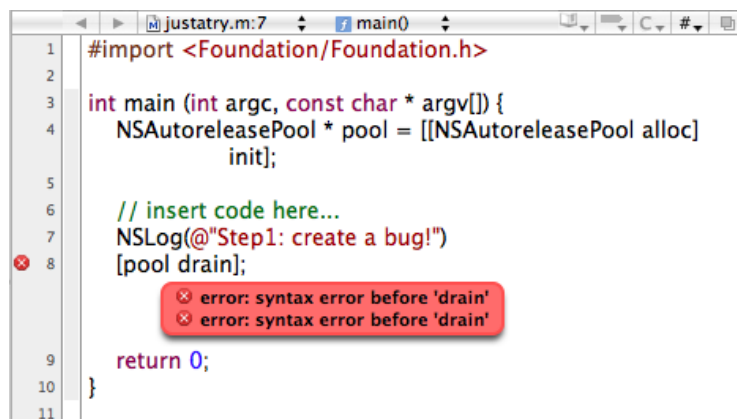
justatry.m:7 main() C #

1 #import <Foundation/Foundation.h>
2
3 int main (int argc, const char * argv[]) {
4 NSAutoreleasePool * pool = [[NSAutoreleasePool alloc] init];
5
6 // insert code here...
7 NSLog(@"Step1: create a bug!")
8 [pool drain];
error: syntax error before 'drain'
error: syntax error before 'drain'
9 return 0;
10 }
11